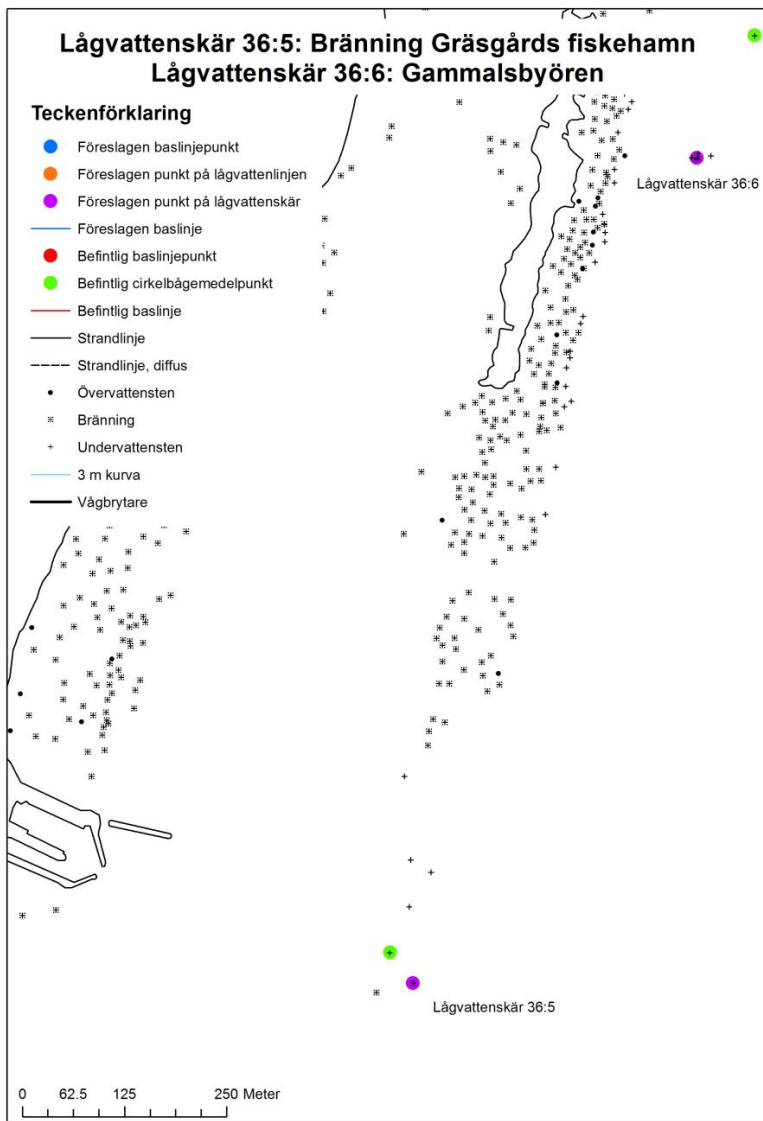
Lågvattenskär 36:5: Bränning Gräsgårds fiskehamn
Lågvattenskär 36:6: Gammalsbyören

Teckenförklaring
Föreslagen baslinjepunkt
Föreslagen punkt på lågvattenlinjen
Föreslagen punkt på lågvattenskär
Föreslagen baslinje
Befintlig baslinjepunkt
Befintlig cirkelbågemedelpunkt
Befintlig baslinje
Strandlinje
Strandlinje, diffus
Övervattensten
Bränning
Undervattensten
3 m kurva
Vågbrytare

Lågvattenskär 36:6

Lågvattenskär 36:5

0 62.5 125 250 Meter